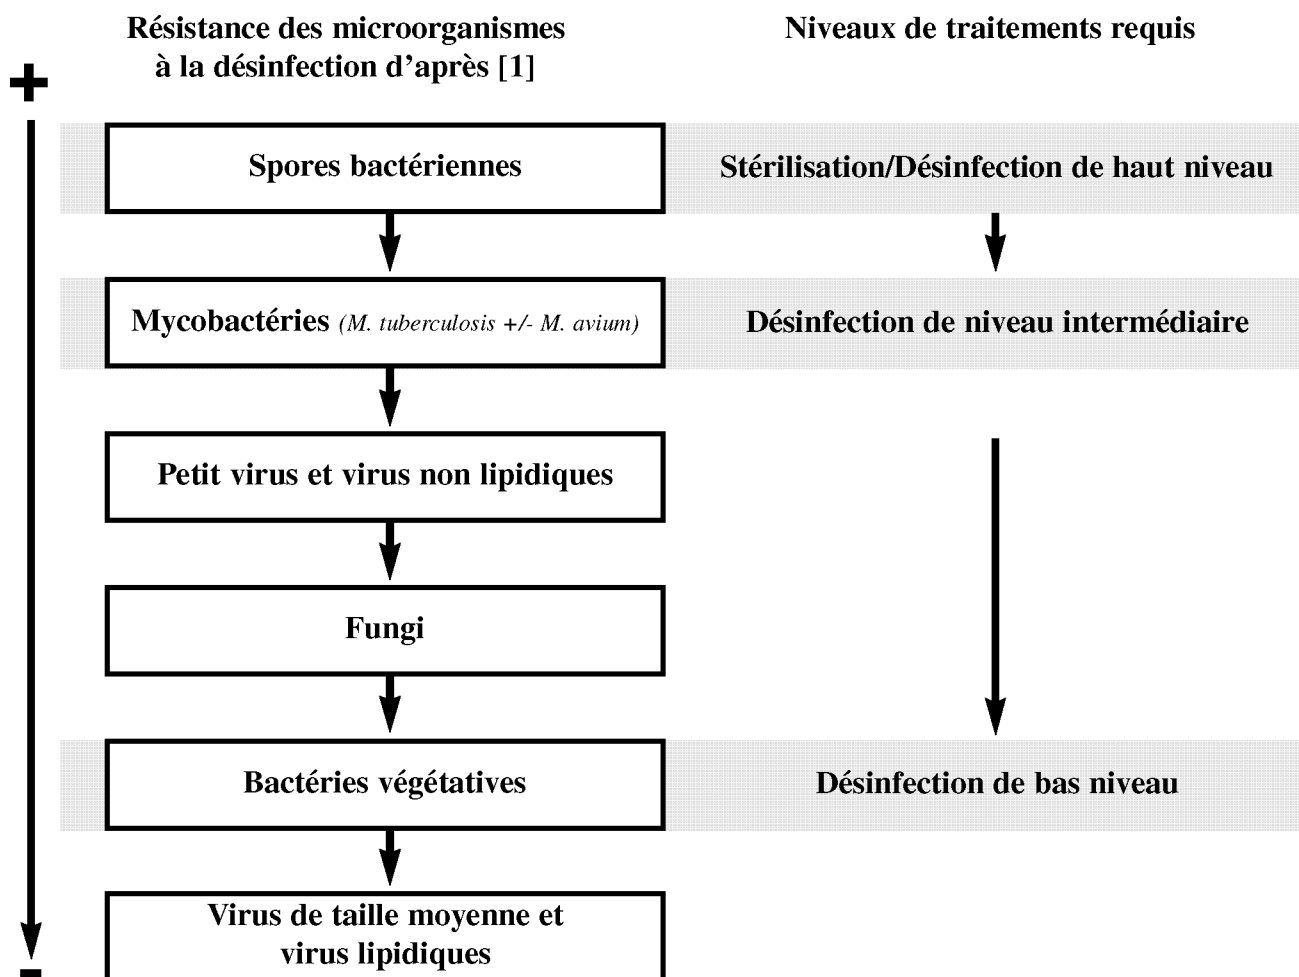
Résistance des microorganismes à la désinfection d'après [1]

Niveaux de traitements requis

+

Spores bactériennes

Stérilisation/Désinfection de haut niveau

Mycobactéries *(M. tuberculosis +/- M. avium)*

Désinfection de niveau intermédiaire

Petit virus et virus non lipidiques

Fungi

Bactéries végétatives

Désinfection de bas niveau

Virus de taille moyenne et virus lipidiques

-